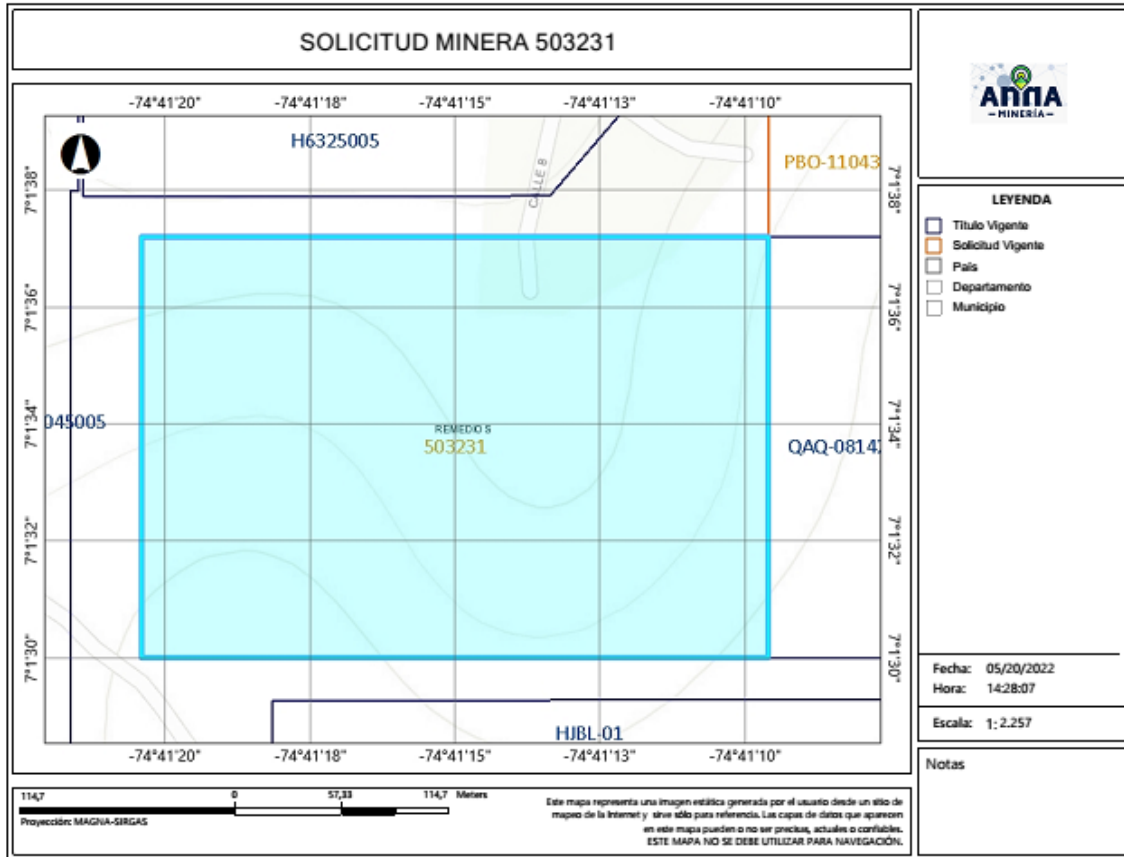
SOLICITUD MINERA 503231

ANNA
– MINERÍA –

-74°41'20" -74°41'18" -74°41'15" -74°41'13" -74°41'10"

H6325005

PBO-11043

CALLE 8

7°1'38" 7°1'38"

7°1'36" 7°1'36"

7°1'34" 7°1'34"

7°1'32" 7°1'32"

7°1'30" 7°1'30"

045005

REMEDIOS
503231

QAQ-0814

HJBL-01

-74°41'20" -74°41'18" -74°41'15" -74°41'13" -74°41'10"

LEYENDA
Titulo Vigente
Solicitud Vigente
País
Departamento
Municipio

Fecha: 05/20/2022
Hora: 14:28:07

Escala: 1: 2.257

Notas

114,7 0 57,33 114,7 Meters

Proyección: MAGNA-SIRGAS

Este mapa representa una imagen estática generada por el usuario desde un sitio de mapeo de la Internet y sirve sólo para referencia. Las capas de datos que aparecen en este mapa pueden o no ser precisas, actuales o confiables.
ESTE MAPA NO SE DEBE UTILIZAR PARA NAVEGACIÓN.